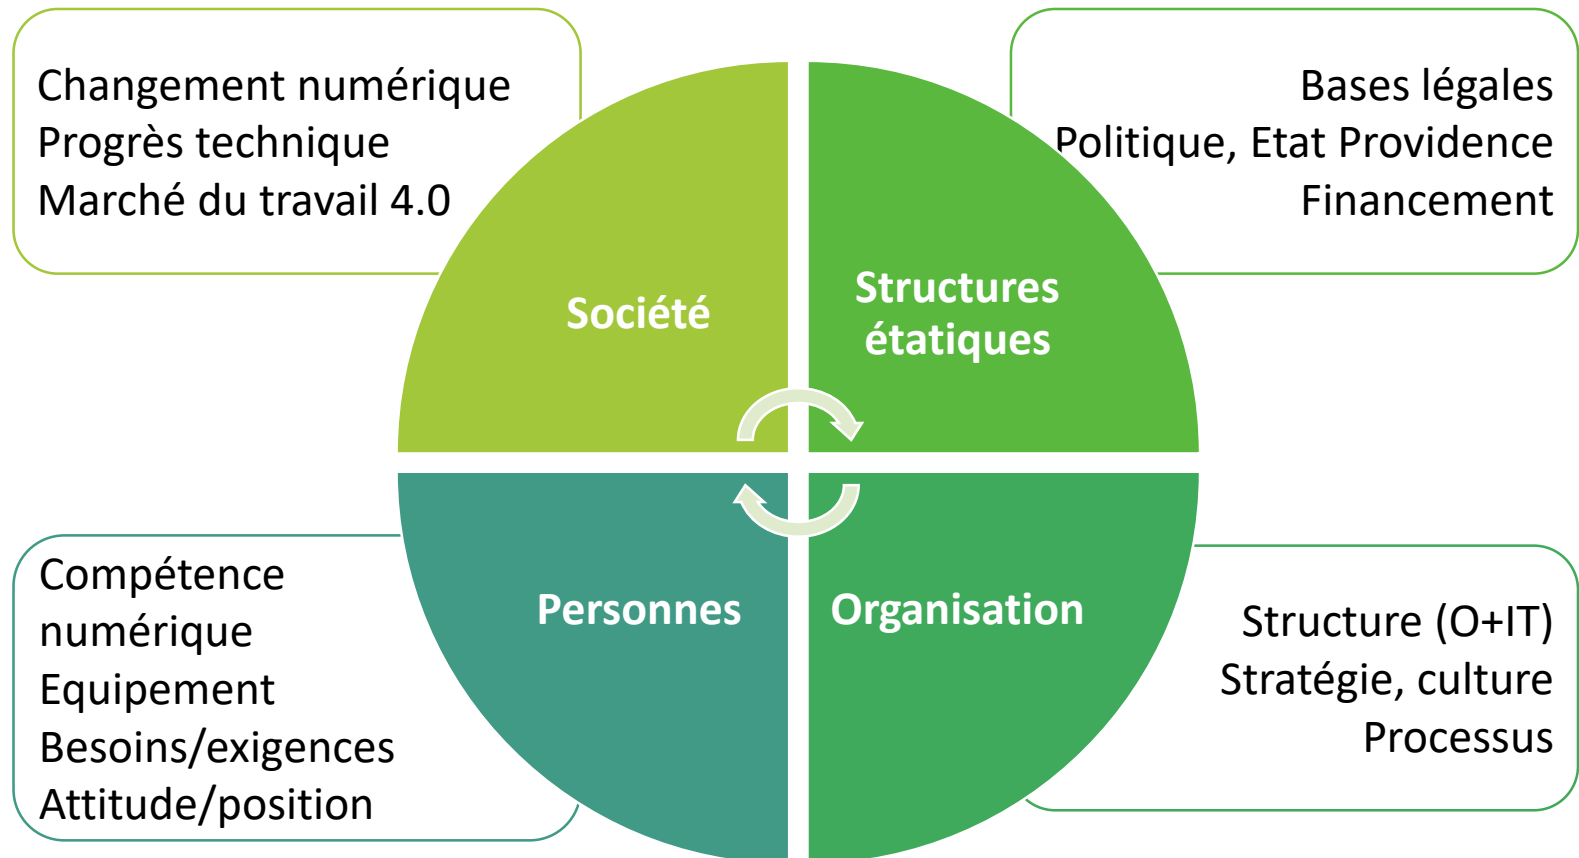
Changement numérique
Progrès technique
Marché du travail 4.0

Bases légales
Politique, Etat Providence
Financement

Société

Structures étatiques

Personnes

Organisation

Compétence numérique
Equipement
Besoins/exigences
Attitude/position

Structure (O+IT)
Stratégie, culture
Processus